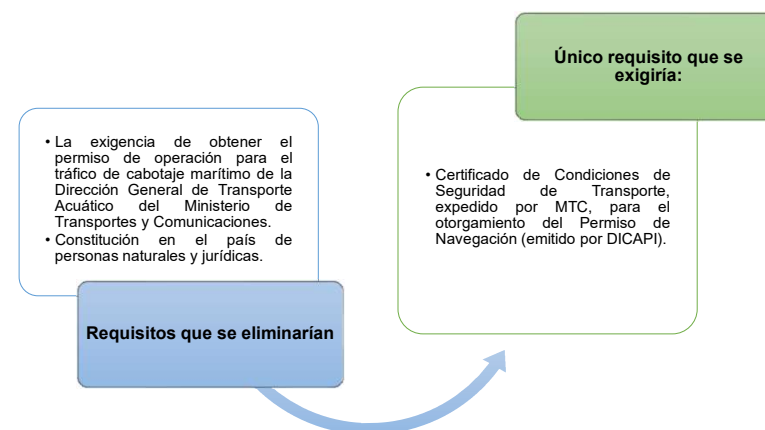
• La exigencia de obtener el permiso de operación para el tráfico de cabotaje marítimo de la Dirección General de Transporte Acuático del Ministerio de Transportes y Comunicaciones.
• Constitución en el país de personas naturales y jurídicas.

Requisitos que se eliminarían

Único requisito que se exigiría:

• Certificado de Condiciones de Seguridad de Transporte, expedido por MTC, para el otorgamiento del Permiso de Navegación (emitido por DICAPI).